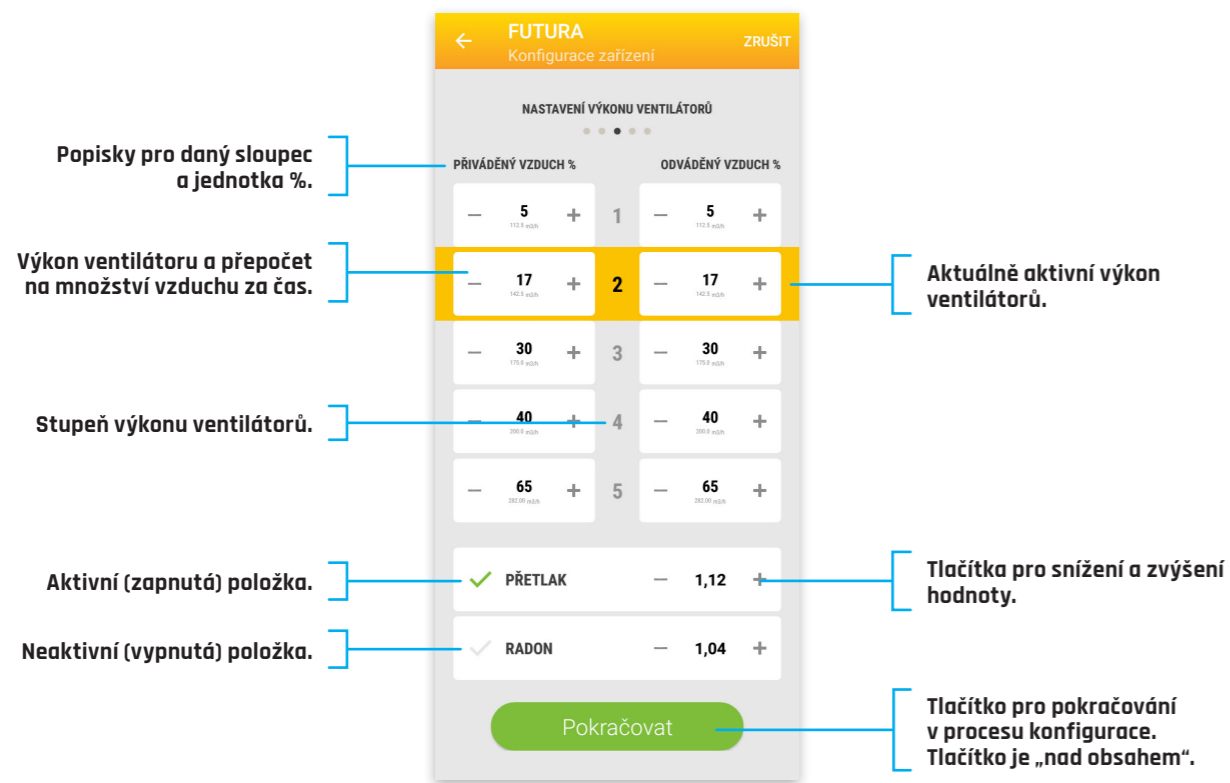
FUTURA
Konfigurace zařízení
ZRUŠIT

NASTAVENÍ VÝKONU VENTILÁTORŮ

Popisky pro daný sloupec a jednotka %.

PŘIVÁDĚNÝ VZDUCH %
ODVÁDĚNÝ VZDUCH %

| | | | | | | |
|---|---|---|---|---|---|---|
| − | 5 112.5 m3/h | + | 1 | − | 5 112.5 m3/h | + |
| − | 17 142.5 m3/h | + | 2 | − | 17 142.5 m3/h | + |
| − | 30 175.0 m3/h | + | 3 | − | 30 175.0 m3/h | + |
| − | 40 200.0 m3/h | + | 4 | − | 40 200.0 m3/h | + |
| − | 65 282.00 m3/h | + | 5 | − | 65 282.00 m3/h | + |

Výkon ventilátoru a přepočet na množství vzduchu za čas.

Aktuálně aktivní výkon ventilátorů.

Stupeň výkonu ventilátorů.

PŘETLAK − 1,12 +

RADON − 1,04 +

Aktivní (zapnutá) položka.

Tlačítka pro snížení a zvýšení hodnoty.

Neaktivní (vypnutá) položka.

Pokračovat

Tlačítko pro pokračování v procesu konfigurace. Tlačítko je „nad obsahem“.